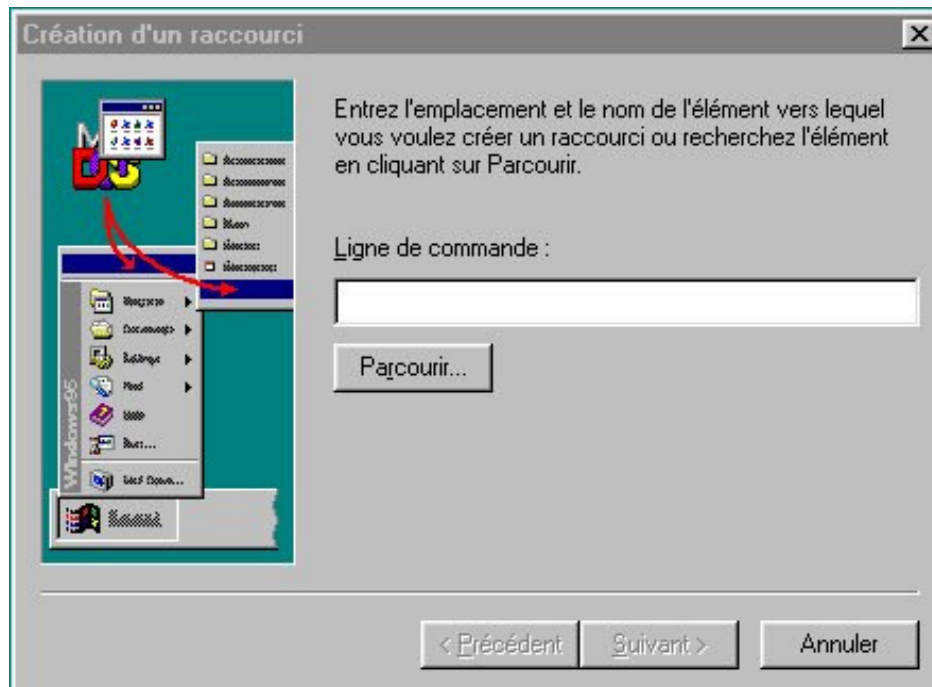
Création d'un raccourci

X

Windows95

Entrez l'emplacement et le nom de l'élément vers lequel vous voulez créer un raccourci ou recherchez l'élément en cliquant sur Parcourir.

Ligne de commande :

Parcourir...

< Précédent

Suivant >

Annuler